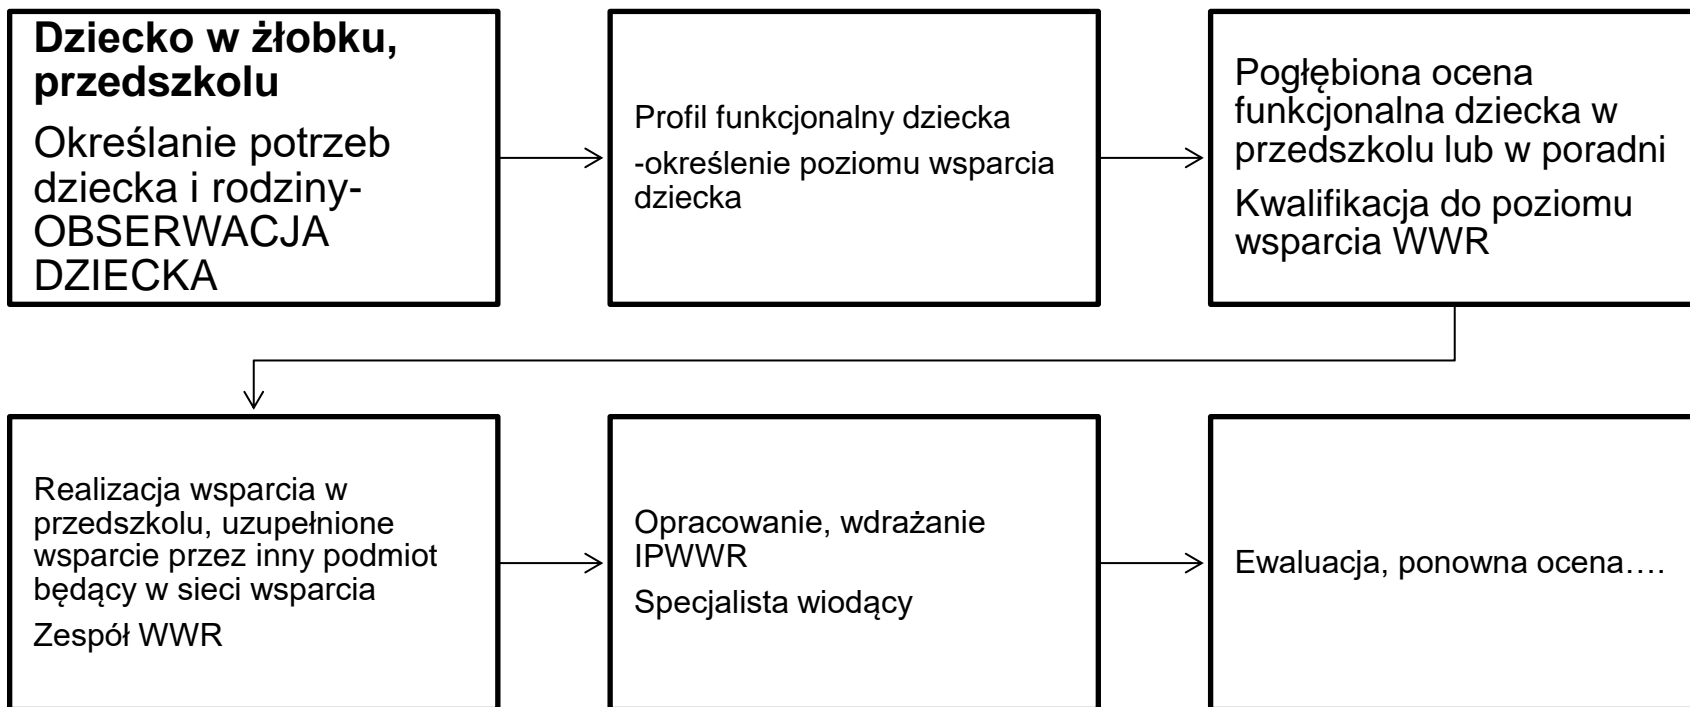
**Dziecko w żłobku, przedszkolu**

Określanie potrzeb dziecka i rodziny- OBSERWACJA DZIECKA

Profil funkcjonalny dziecka

-określenie poziomu wsparcia dziecka

Pogłębiona ocena funkcjonalna dziecka w przedszkolu lub w poradni

Kwalifikacja do poziomu wsparcia WWR

Realizacja wsparcia w przedszkolu, uzupełnione wsparcie przez inny podmiot będący w sieci wsparcia

Zespół WWR

Opracowanie, wdrażanie IPWWR

Specjalista wiodący

Ewaluacja, ponowna ocena….